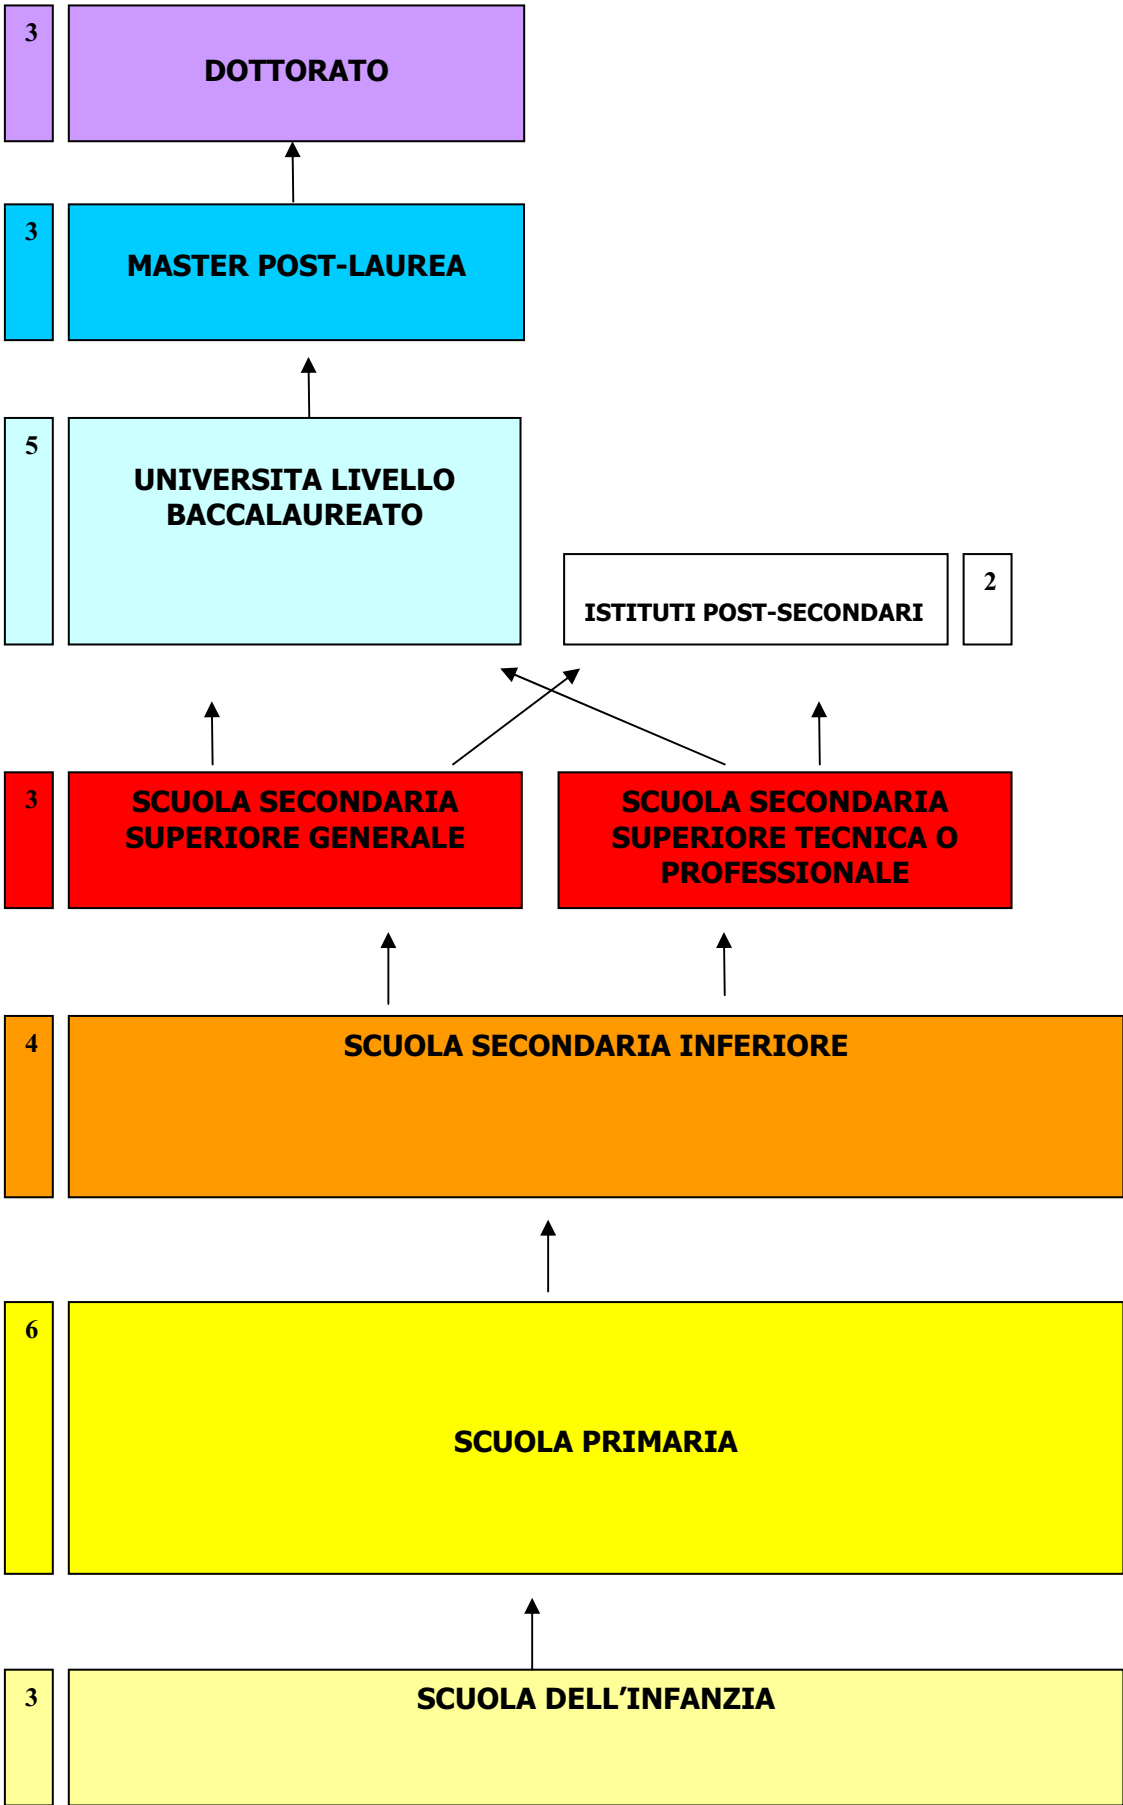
3

DOTTORATO

3

MASTER POST-LAUREA

5

UNIVERSITA LIVELLO BACCALAUREATO

ISTITUTI POST-SECONDARI

2

3

SCUOLA SECONDARIA SUPERIORE GENERALE

SCUOLA SECONDARIA SUPERIORE TECNICA O PROFESSIONALE

4

SCUOLA SECONDARIA INFERIORE

6

SCUOLA PRIMARIA

3

SCUOLA DELL'INFANZIA